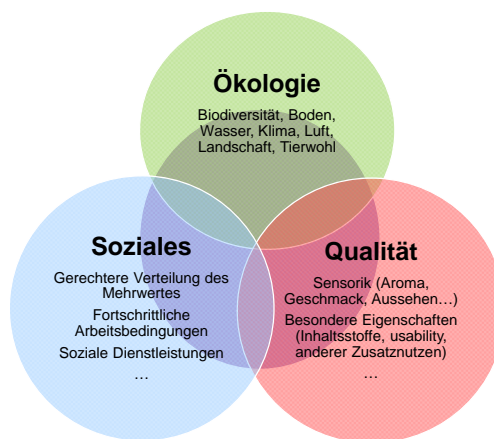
Ökologie

Biodiversität, Boden, Wasser, Klima, Luft, Landschaft, Tierwohl

Soziales

Gerechtere Verteilung des Mehrwertes

Fortschrittliche Arbeitsbedingungen

Soziale Dienstleistungen

…

Qualität

Sensorik (Aroma, Geschmack, Aussehen…)

Besondere Eigenschaften (Inhaltsstoffe, usability, anderer Zusatznutzen)

…